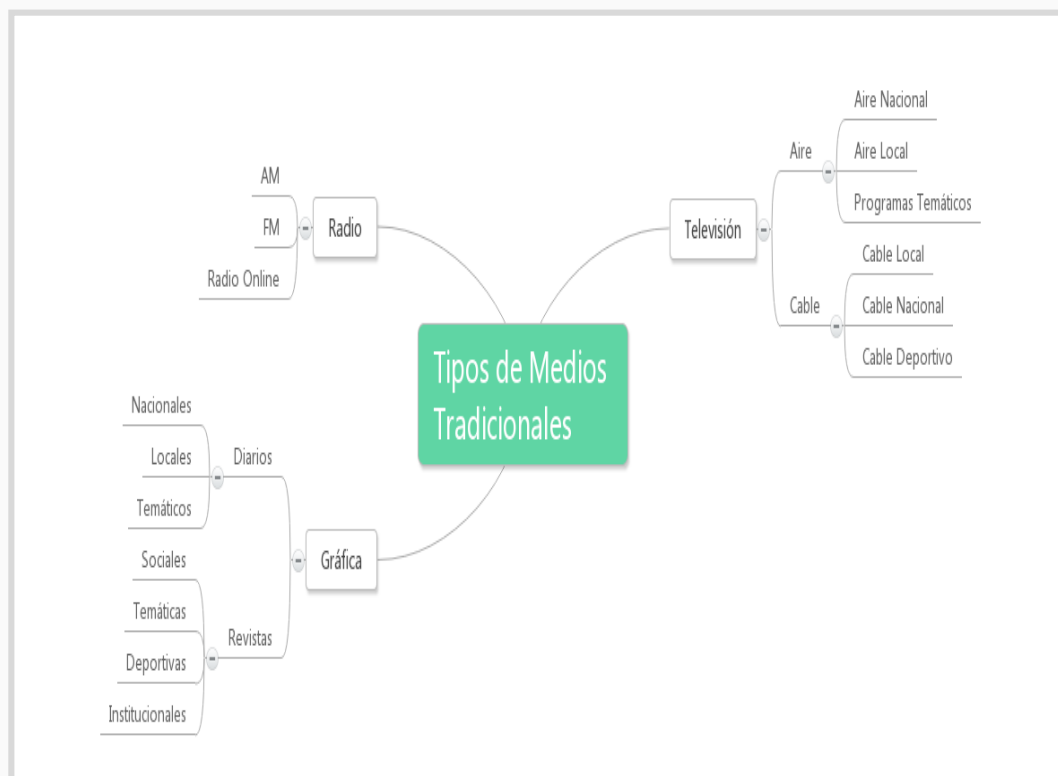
Tipos de Medios Tradicionales

Radio
AM
FM
Radio Online

Televisión
Aire
Aire Nacional
Aire Local
Programas Temáticos
Cable
Cable Local
Cable Nacional
Cable Deportivo

Gráfica
Diarios
Nacionales
Locales
Temáticos
Revistas
Sociales
Temáticas
Deportivas
Institucionales